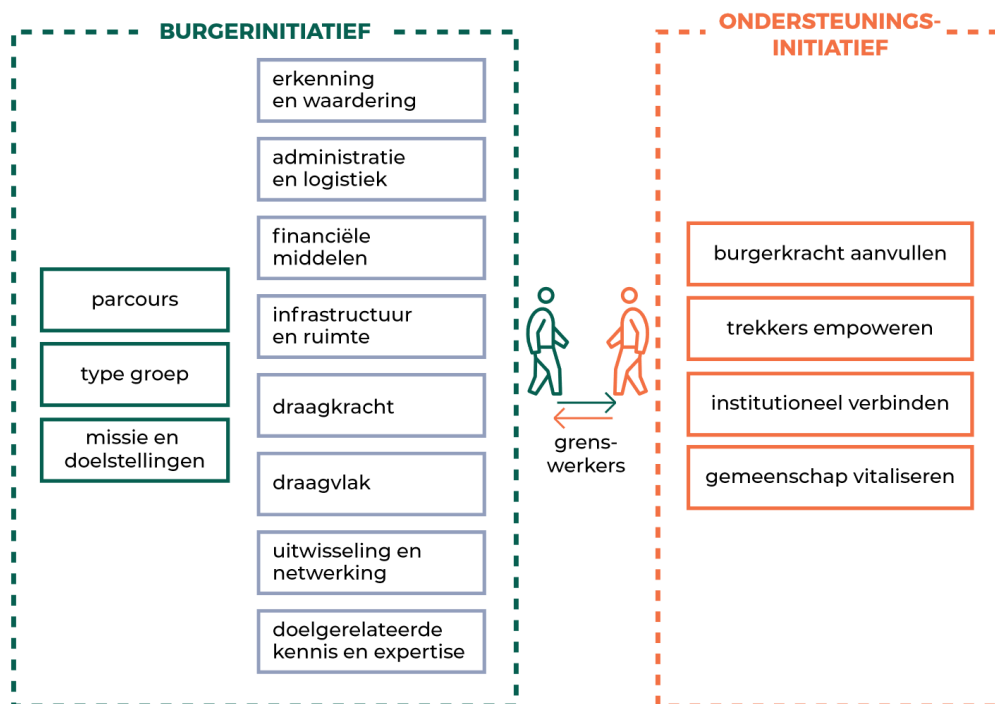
BURGERINITIATIEF

parcours

type groep

missie en doelstellingen

erkenning en waardering

administratie en logistiek

financiële middelen

infrastructuur en ruimte

draagkracht

draagvlak

uitwisseling en netwerking

doelgerelateerde kennis en expertise

grens-werkers

ONDERSTEUNINGS-INITIATIEF

burgerkracht aanvullen

trekkers empoweren

institutioneel verbinden

gemeenschap vitaliseren